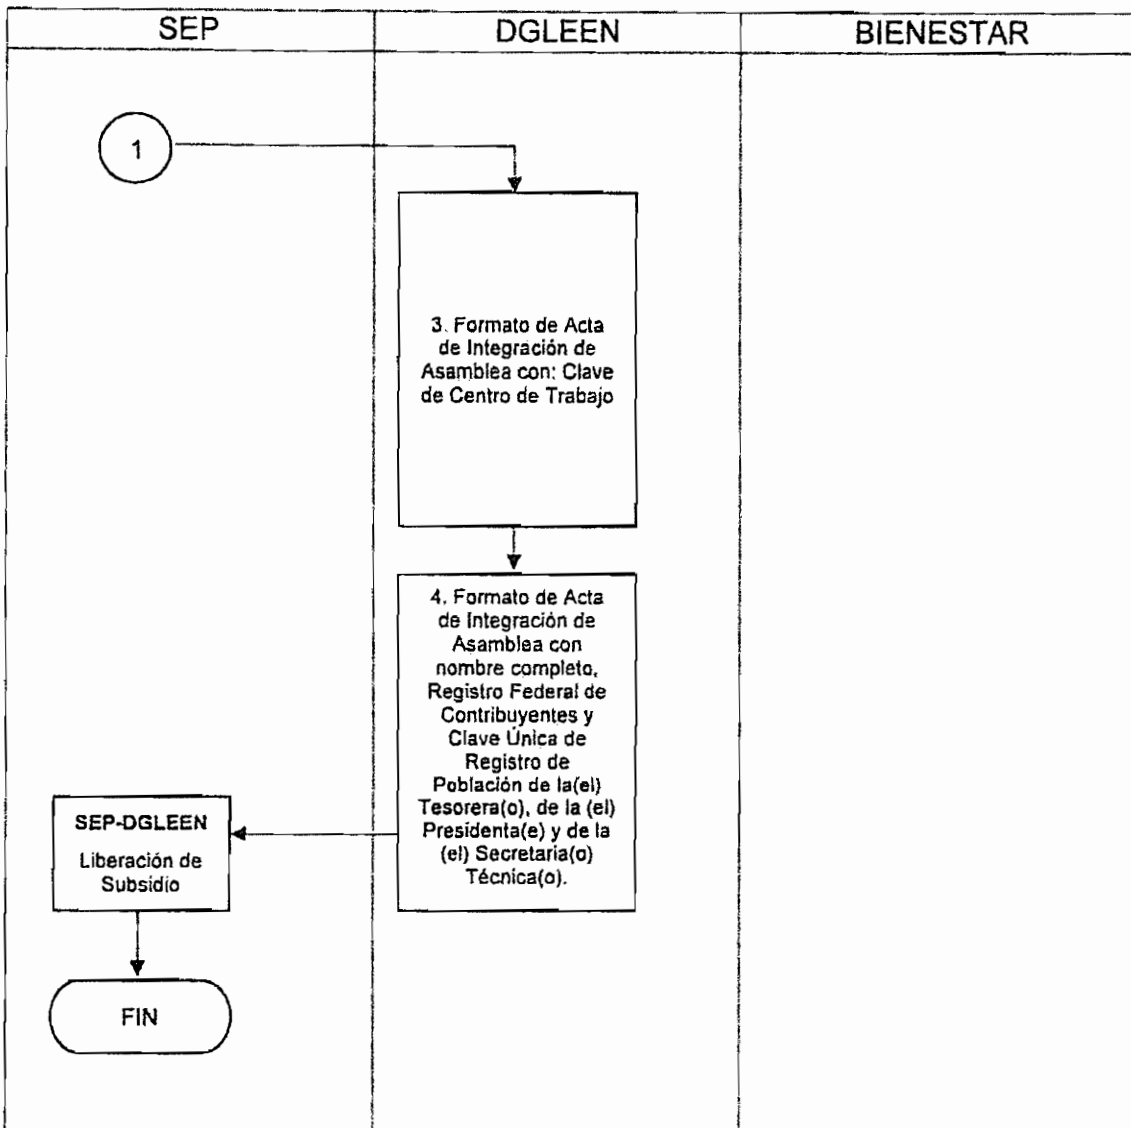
| SEP | DGLEEN | BIENESTAR |
|---|---|---|

1

3. Formato de Acta de Integración de Asamblea con: Clave de Centro de Trabajo

4. Formato de Acta de Integración de Asamblea con nombre completo, Registro Federal de Contribuyentes y Clave Única de Registro de Población de la(el) Tesorera(o), de la (el) Presidenta(e) y de la (el) Secretaria(o) Técnica(o).

SEP-DGLEEN

Liberación de Subsidio

FIN